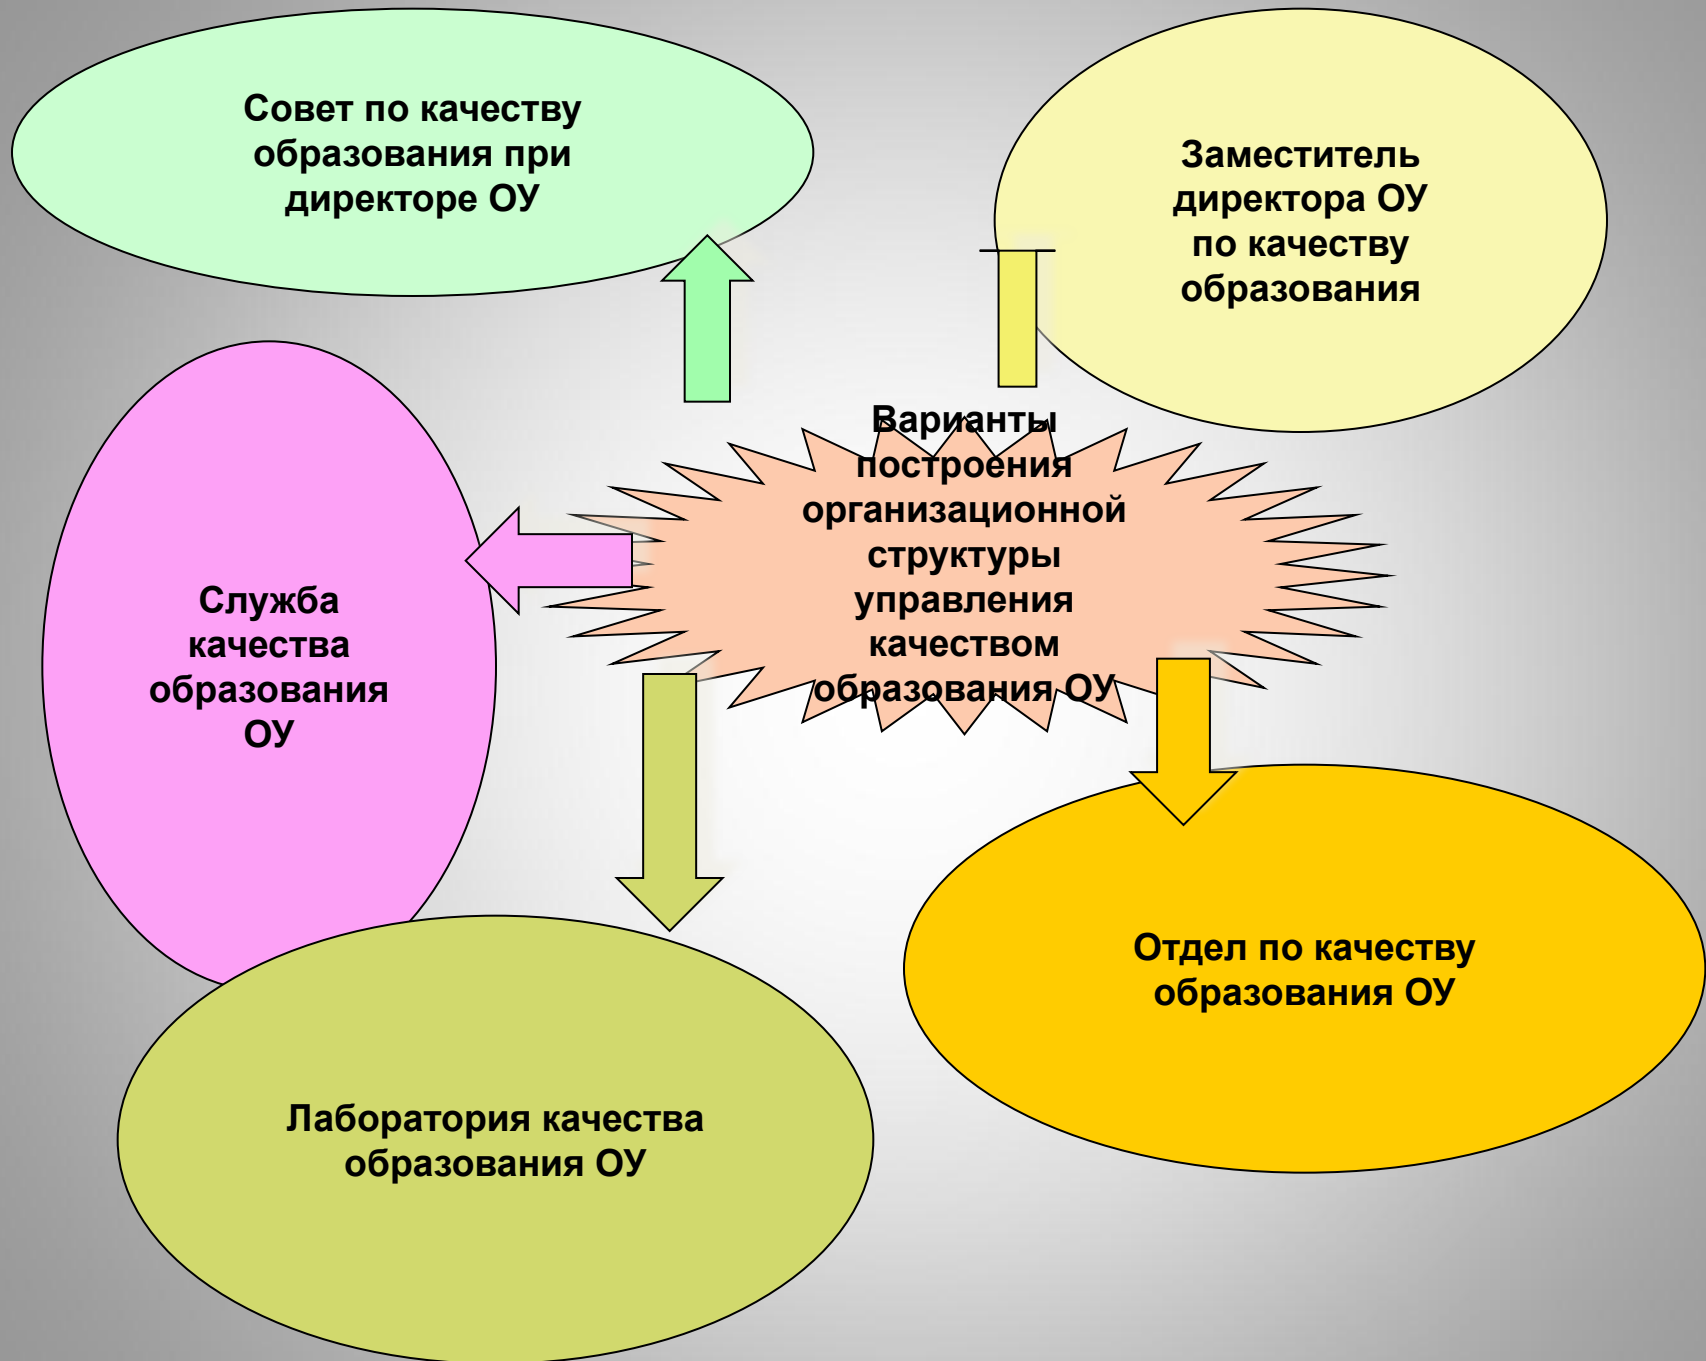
Совет по качеству образования при директоре ОУ

Заместитель директора ОУ по качеству образования

Варианты построения организационной структуры управления качеством образования ОУ

Служба качества образования ОУ

Отдел по качеству образования ОУ

Лаборатория качества образования ОУ